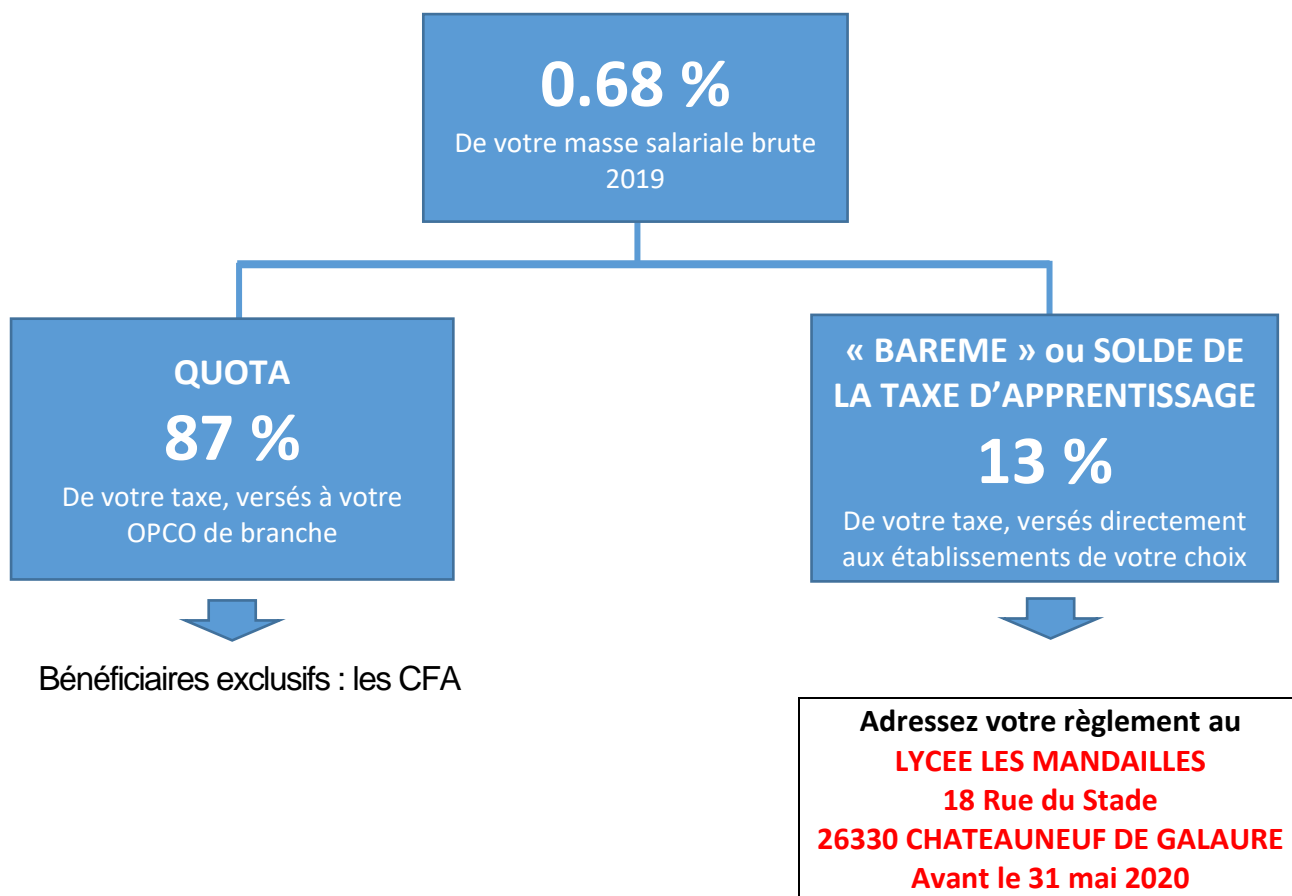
0.68 %
De votre masse salariale brute 2019

QUOTA
87 %
De votre taxe, versés à votre OPCO de branche

Bénéficiaires exclusifs : les CFA

« BAREME » ou SOLDE DE LA TAXE D'APPRENTISSAGE
13 %
De votre taxe, versés directement aux établissements de votre choix

Adressez votre règlement au
LYCEE LES MANDAILLES
18 Rue du Stade
26330 CHATEAUNEUF DE GALAURE
Avant le 31 mai 2020